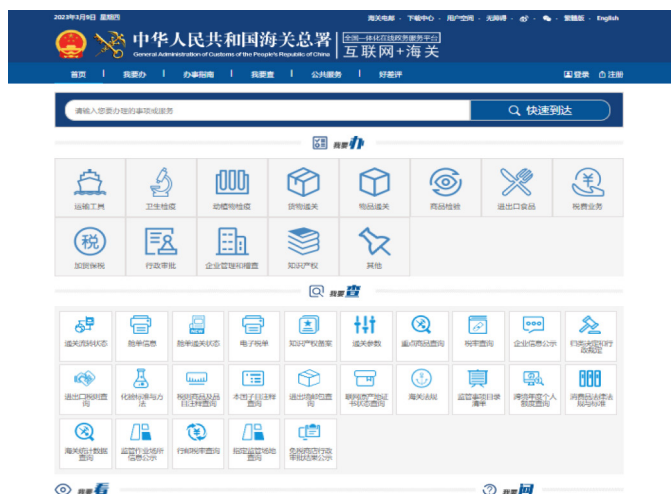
2023年3月9日 星期四

海关电邮 | 下载中心 | 用户空间 | 无障碍 | 繁體版 | English

中华人民共和国海关总署
General Administration of Customs of the People's Republic of China

全国一体化在线政务服务平台
互联网+海关

首页 | 我要办 | 办事指南 | 我要查 | 公共服务 | 好差评

登录 注册

请输入您要办理的事项或服务

快速到达

我要办

运输工具
卫生检疫
动植物检疫
货物通关
物品通关
商品检验
进出口食品
税费业务
加贸保税
行政审批
企业管理和稽查
知识产权
其他

我要查

通关流转状态
舱单信息
舱单报关状态
电子税单
知识产权备案
通关参数
重点商品查询
税率查询
企业信息公示
行政许可和行政处罚
进出口预测查询
化验标准与方法
预约商品及商归类查询
本国子目注释查询
进出口流向查询
原产地证书状态查询
海关法规
监管事项目录清单
跨境电子个人额度查询
消费品法律法规与标准
海关统计数据查询
监管作业场所信息公示
行邮税率查询
指定监管场地查询
免税商店经营审批结果公示

我要看

我要问